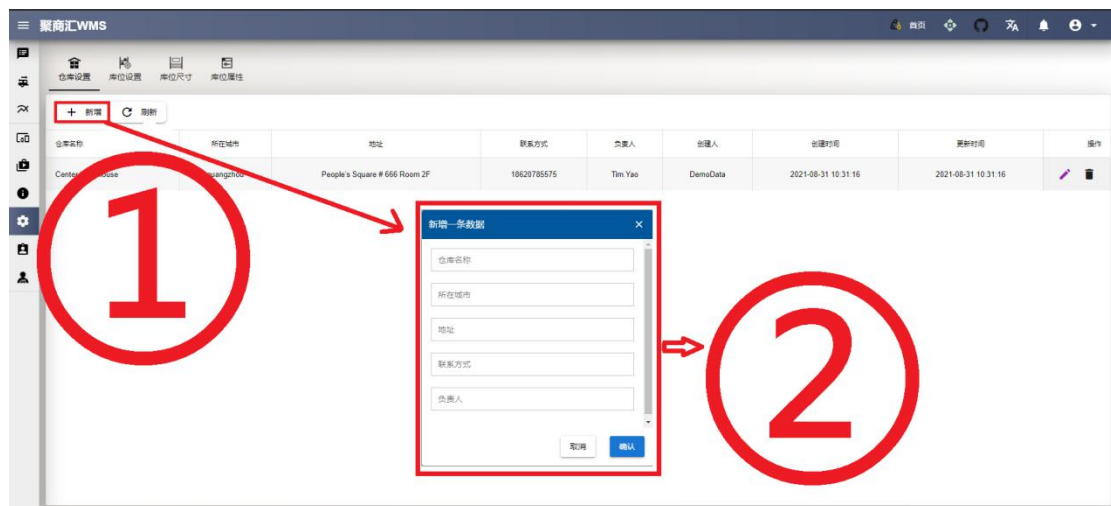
聚商汇WMS

首页

仓库设置 库位设置 库位尺寸 库位属性

+ 新增 刷新

| 仓库名称 | 所在城市 | 地址 | 联系方式 | 负责人 | 创建人 | 创建时间 | 更新时间 | 操作 |
|---|---|---|---|---|---|---|---|---|
| Center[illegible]ouse | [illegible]uangzhou | People's Square # 666 Room 2F | 18620785575 | Tim Yao | DemoData | 2021-08-31 10:31:16 | 2021-08-31 10:31:16 | |

①

新增一条数据 ×

仓库名称

所在城市

地址

联系方式

负责人

取消 确认

②